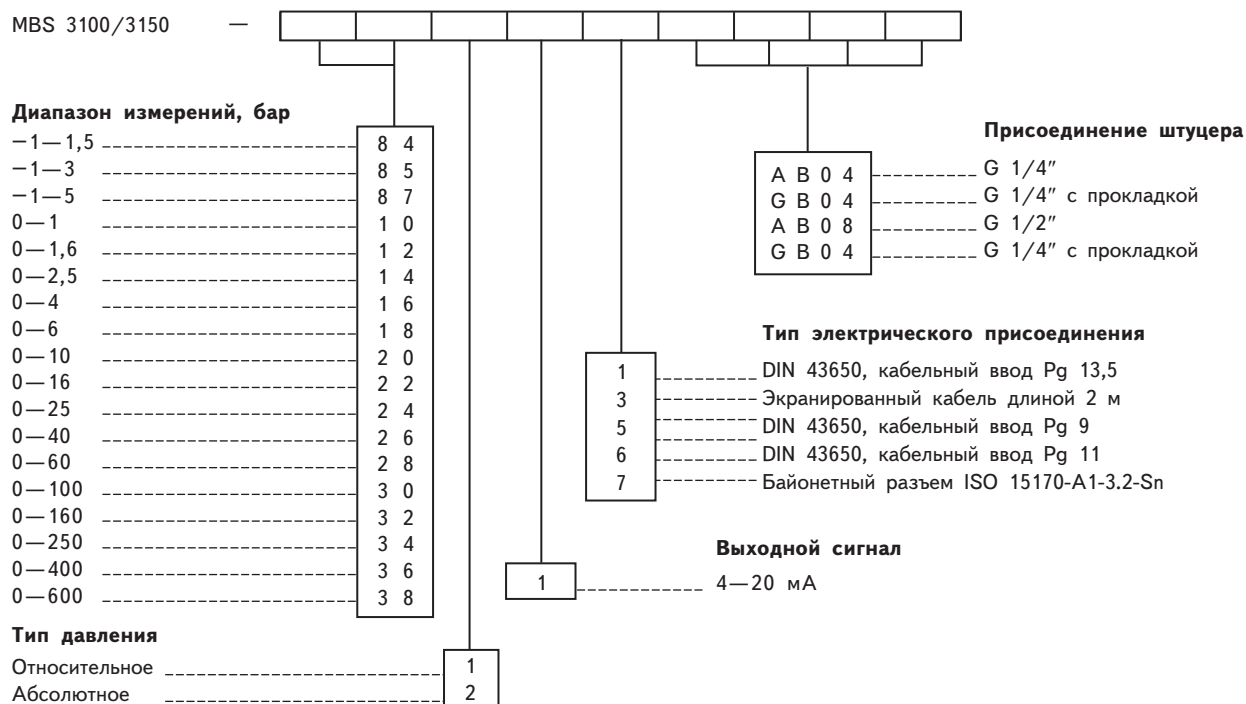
MBS 3100/3150 —

**Диапазон измерений, бар**

| | |
|---|---|
| −1—1,5 | 8 4 |
| −1—3 | 8 5 |
| −1—5 | 8 7 |
| 0—1 | 1 0 |
| 0—1,6 | 1 2 |
| 0—2,5 | 1 4 |
| 0—4 | 1 6 |
| 0—6 | 1 8 |
| 0—10 | 2 0 |
| 0—16 | 2 2 |
| 0—25 | 2 4 |
| 0—40 | 2 6 |
| 0—60 | 2 8 |
| 0—100 | 3 0 |
| 0—160 | 3 2 |
| 0—250 | 3 4 |
| 0—400 | 3 6 |
| 0—600 | 3 8 |

**Тип давления**

| | |
|---|---|
| Относительное | 1 |
| Абсолютное | 2 |

**Присоединение штуцера**

| | |
|---|---|
| A B 0 4 | G 1/4″ |
| G B 0 4 | G 1/4″ с прокладкой |
| A B 0 8 | G 1/2″ |
| G B 0 4 | G 1/4″ с прокладкой |

**Тип электрического присоединения**

| | |
|---|---|
| 1 | DIN 43650, кабельный ввод Pg 13,5 |
| 3 | Экранированный кабель длиной 2 м |
| 5 | DIN 43650, кабельный ввод Pg 9 |
| 6 | DIN 43650, кабельный ввод Pg 11 |
| 7 | Байонетный разъем ISO 15170-A1-3.2-Sn |

**Выходной сигнал**

| | |
|---|---|
| 1 | 4—20 мА |